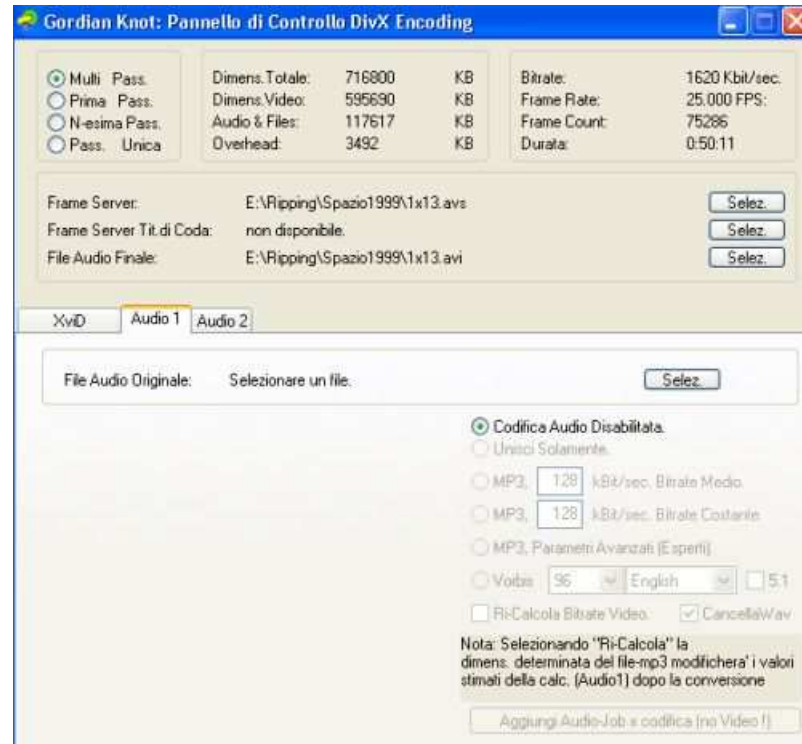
Gordian Knot: Pannello di Controllo DivX Encoding

Multi Pass.
Prima Pass.
N-esima Pass.
Pass. Unica

| Dimens.Totale: | 716800 | KB |
|---|---|---|
| Dimens.Video: | 595690 | KB |
| Audio & Files: | 117617 | KB |
| Overhead: | 3492 | KB |

| Bitrate: | 1620 Kbit/sec. |
|---|---|
| Frame Rate: | 25.000 FPS: |
| Frame Count: | 75286 |
| Durata: | 0:50:11 |

Frame Server: E:\Ripping\Spazio1999\1x13.avs Selez.
Frame Server Tit.di Coda: non disponibile. Selez.
File Audio Finale: E:\Ripping\Spazio1999\1x13.avi Selez.

XviD Audio 1 Audio 2

File Audio Originale: Selezionare un file. Selez.

Codifica Audio Disabilitata.
Unisci Solamente.
MP3, 128 kBit/sec. Bitrate Medio.
MP3, 128 kBit/sec. Bitrate Costante.
MP3, Parametri Avanzati (Esperti)
Vorbis 96 English 5.1
Ri-Calcola Bitrate Video. CancellaWav

Nota: Selezionando "Ri-Calcola" la dimens. determinata del file-mp3 modifichera' i valori stimati della calc. (Audio1) dopo la conversione

Aggiungi Audio-Job x codifica (no Video!)